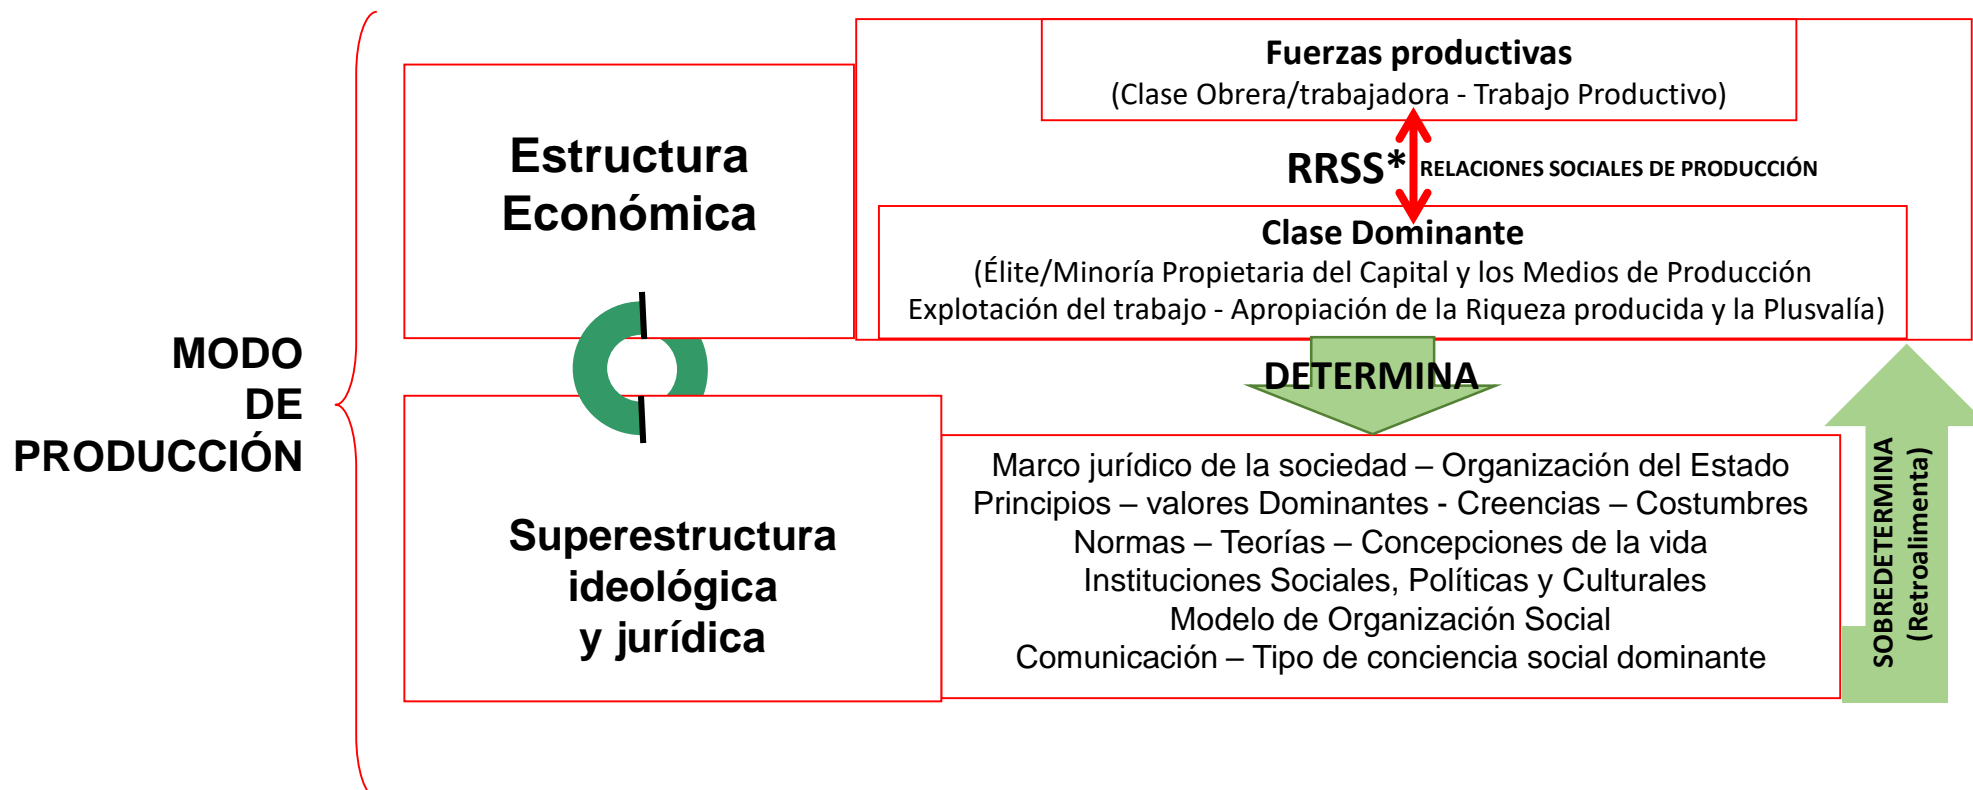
MODO DE PRODUCCIÓN

Estructura Económica

Fuerzas productivas
(Clase Obrera/trabajadora - Trabajo Productivo)

RRSS* RELACIONES SOCIALES DE PRODUCCIÓN

Clase Dominante
(Élite/Minoría Propietaria del Capital y los Medios de Producción
Explotación del trabajo - Apropiación de la Riqueza producida y la Plusvalía)

DETERMINA

Superestructura ideológica y jurídica

Marco jurídico de la sociedad – Organización del Estado
Principios – valores Dominantes - Creencias – Costumbres
Normas – Teorías – Concepciones de la vida
Instituciones Sociales, Políticas y Culturales
Modelo de Organización Social
Comunicación – Tipo de conciencia social dominante

SOBREDETERMINA
(Retroalimenta)